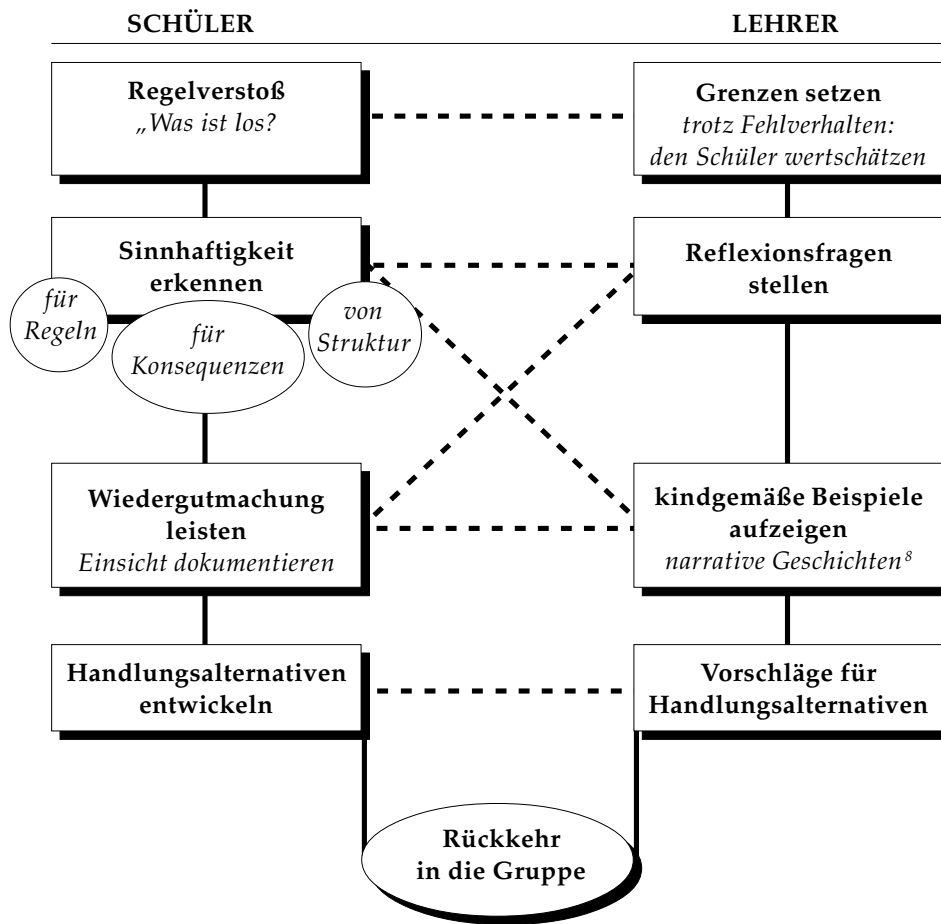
SCHÜLER

LEHRER

Regelverstoß
„Was ist los?

Grenzen setzen
trotz Fehlverhalten: den Schüler wertschätzen

Sinnhaftigkeit erkennen

für Regeln

für Konsequenzen

von Struktur

Reflexionsfragen stellen

Wiedergutmachung leisten
Einsicht dokumentieren

kindgemäße Beispiele aufzeigen
narrative Geschichten$^{8}$

Handlungsalternativen entwickeln

Vorschläge für Handlungsalternativen

Rückkehr in die Gruppe